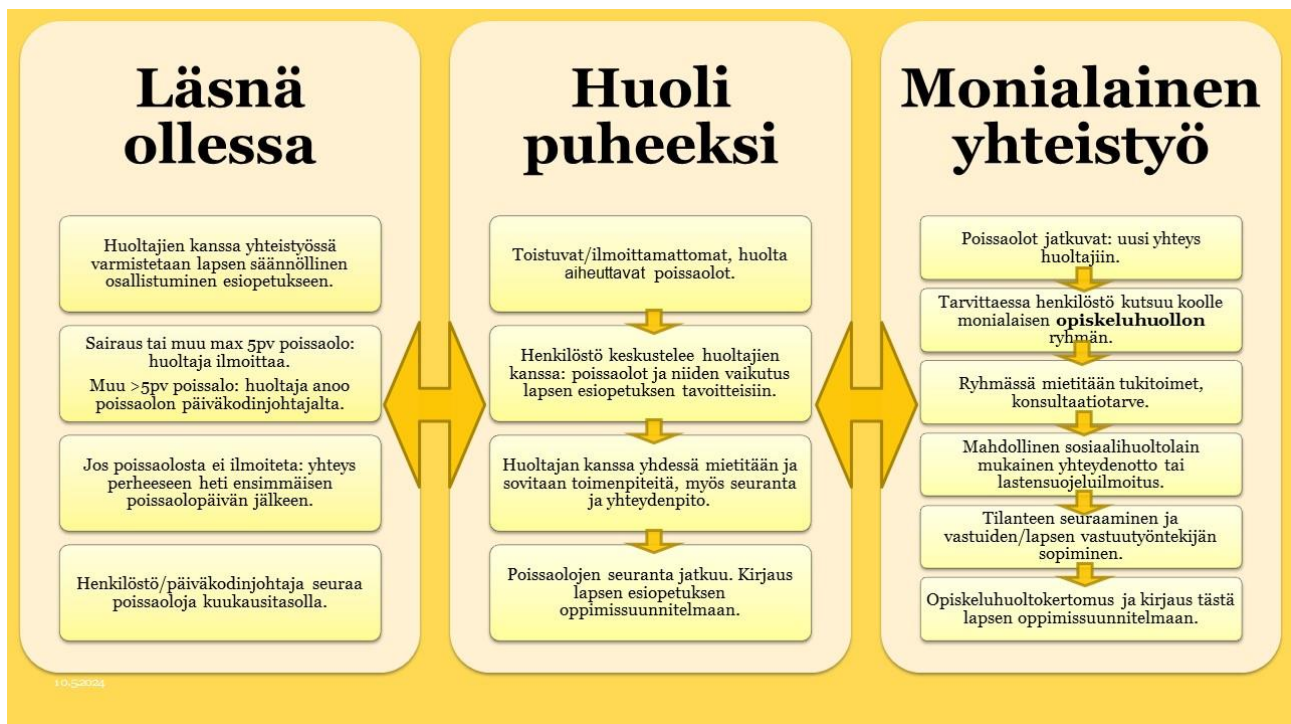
Läsnä ollessa

Huoltajien kanssa yhteistyössä varmistetaan lapsen säännöllinen osallistuminen esiopetukseen.

Sairaus tai muu max 5pv poissaolo: huoltaja ilmoittaa.

Muu >5pv poissalo: huoltaja anoo poissaolon päiväkodinjohtajalta.

Jos poissaolosta ei ilmoiteta: yhteys perheeseen heti ensimmäisen poissaolopäivän jälkeen.

Henkilöstö/päiväkodinjohtaja seuraa poissaoloja kuukausitasolla.

10.5.2024

Huoli puheeksi

Toistuvat/ilmoittamattomat, huolta aiheuttavat poissaolot.

Henkilöstö keskustelee huoltajien kanssa: poissaolot ja niiden vaikutus lapsen esiopetuksen tavoitteisiin.

Huoltajan kanssa yhdessä mietitään ja sovitaan toimenpiteitä, myös seuranta ja yhteydenpito.

Poissaolojen seuranta jatkuu. Kirjaus lapsen esiopetuksen oppimissuunnitelmaan.

Monialainen yhteistyö

Poissaolot jatkuvat: uusi yhteys huoltajiin.

Tarvittaessa henkilöstö kutsuu koolle monialaisen **opiskeluhuollon** ryhmän.

Ryhmässä mietitään tukitoimet, konsultaatiotarve.

Mahdollinen sosiaalihuoltolain mukainen yhteydenotto tai lastensuojeluilmoitus.

Tilanteen seuraaminen ja vastuiden/lapsen vastuutyöntekijän sopiminen.

Opiskeluhuoltokertomus ja kirjaus tästä lapsen oppimissuunnitelmaan.